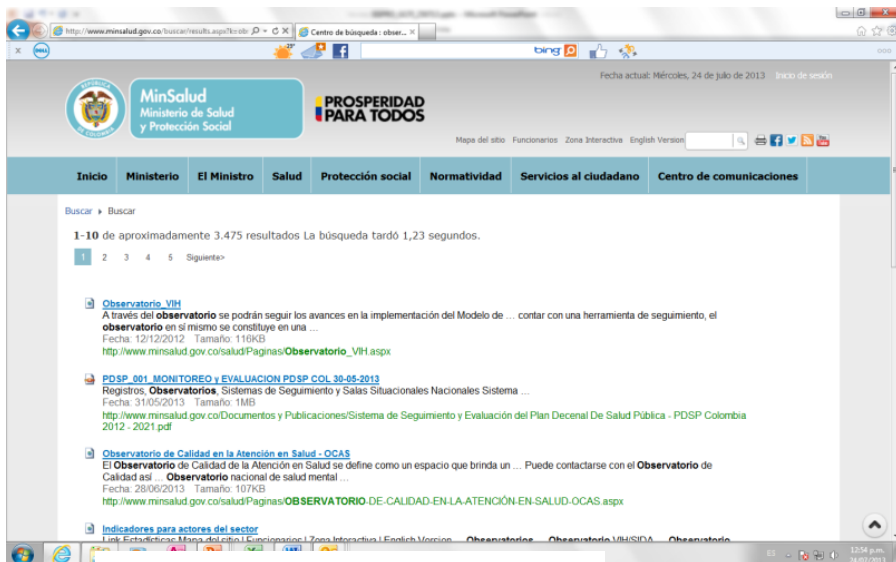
http://www.minsalud.gov.co/buscar/results.aspx?k=obs
Centro de búsqueda : obser...

bing

MinSalud
Ministerio de Salud y Protección Social

PROSPERIDAD PARA TODOS

Fecha actual: Miércoles, 24 de julio de 2013 Inicio de sesión

Mapa del sitio Funcionarios Zona Interactiva English Version

Inicio | Ministerio | El Ministro | Salud | Protección social | Normatividad | Servicios al ciudadano | Centro de comunicaciones

Buscar ▸ Buscar

1-10 de aproximadamente 3.475 resultados La búsqueda tardó 1,23 segundos.

1 2 3 4 5 Siguiente>

Observatorio_VIH
A través del observatorio se podrán seguir los avances en la implementación del Modelo de ... contar con una herramienta de seguimiento, el observatorio en sí mismo se constituye en una ...
Fecha: 12/12/2012 Tamaño: 116KB
http://www.minsalud.gov.co/salud/Paginas/Observatorio_VIH.aspx

PDSP_001_MONITOREO y EVALUACION PDSP COL 30-05-2013
Registros, Observatorios, Sistemas de Seguimiento y Salas Situacionales Nacionales Sistema ...
Fecha: 31/05/2013 Tamaño: 1MB
http://www.minsalud.gov.co/Documentos y Publicaciones/Sistema de Seguimiento y Evaluación del Plan Decenal De Salud Pública - PDSP Colombia 2012 - 2021.pdf

Observatorio de Calidad en la Atención en Salud - OCAS
El Observatorio de Calidad de la Atención en Salud se define como un espacio que brinda un ... Puede contactarse con el Observatorio de Calidad así ... Observatorio nacional de salud mental ...
Fecha: 28/06/2013 Tamaño: 107KB
http://www.minsalud.gov.co/salud/Paginas/OBSERVATORIO-DE-CALIDAD-EN-LA-ATENCIÓN-EN-SALUD-OCAS.aspx

Indicadores para actores del sector
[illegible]

ES 12:54 p.m.